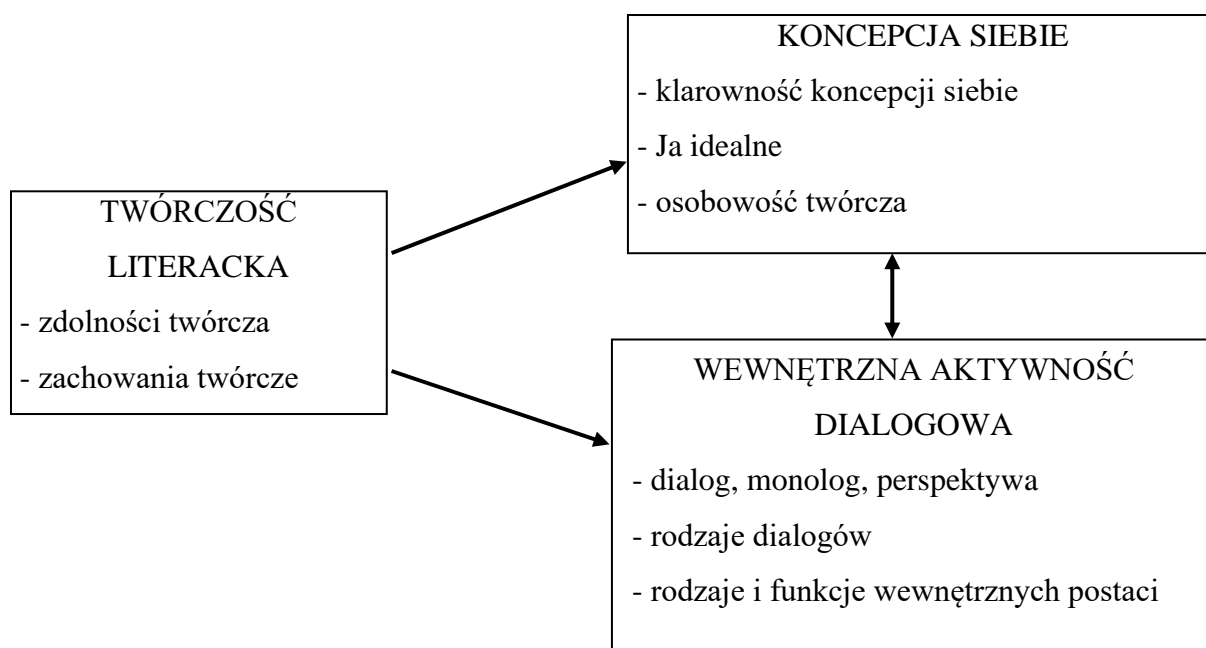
TWÓRCZOŚĆ LITERACKA
- zdolności twórcza
- zachowania twórcze

KONCEPCJA SIEBIE
- klarowność koncepcji siebie
- Ja idealne
- osobowość twórcza

WEWNĘTRZNA AKTYWNOŚĆ DIALOGOWA
- dialog, monolog, perspektywa
- rodzaje dialogów
- rodzaje i funkcje wewnętrznych postaci